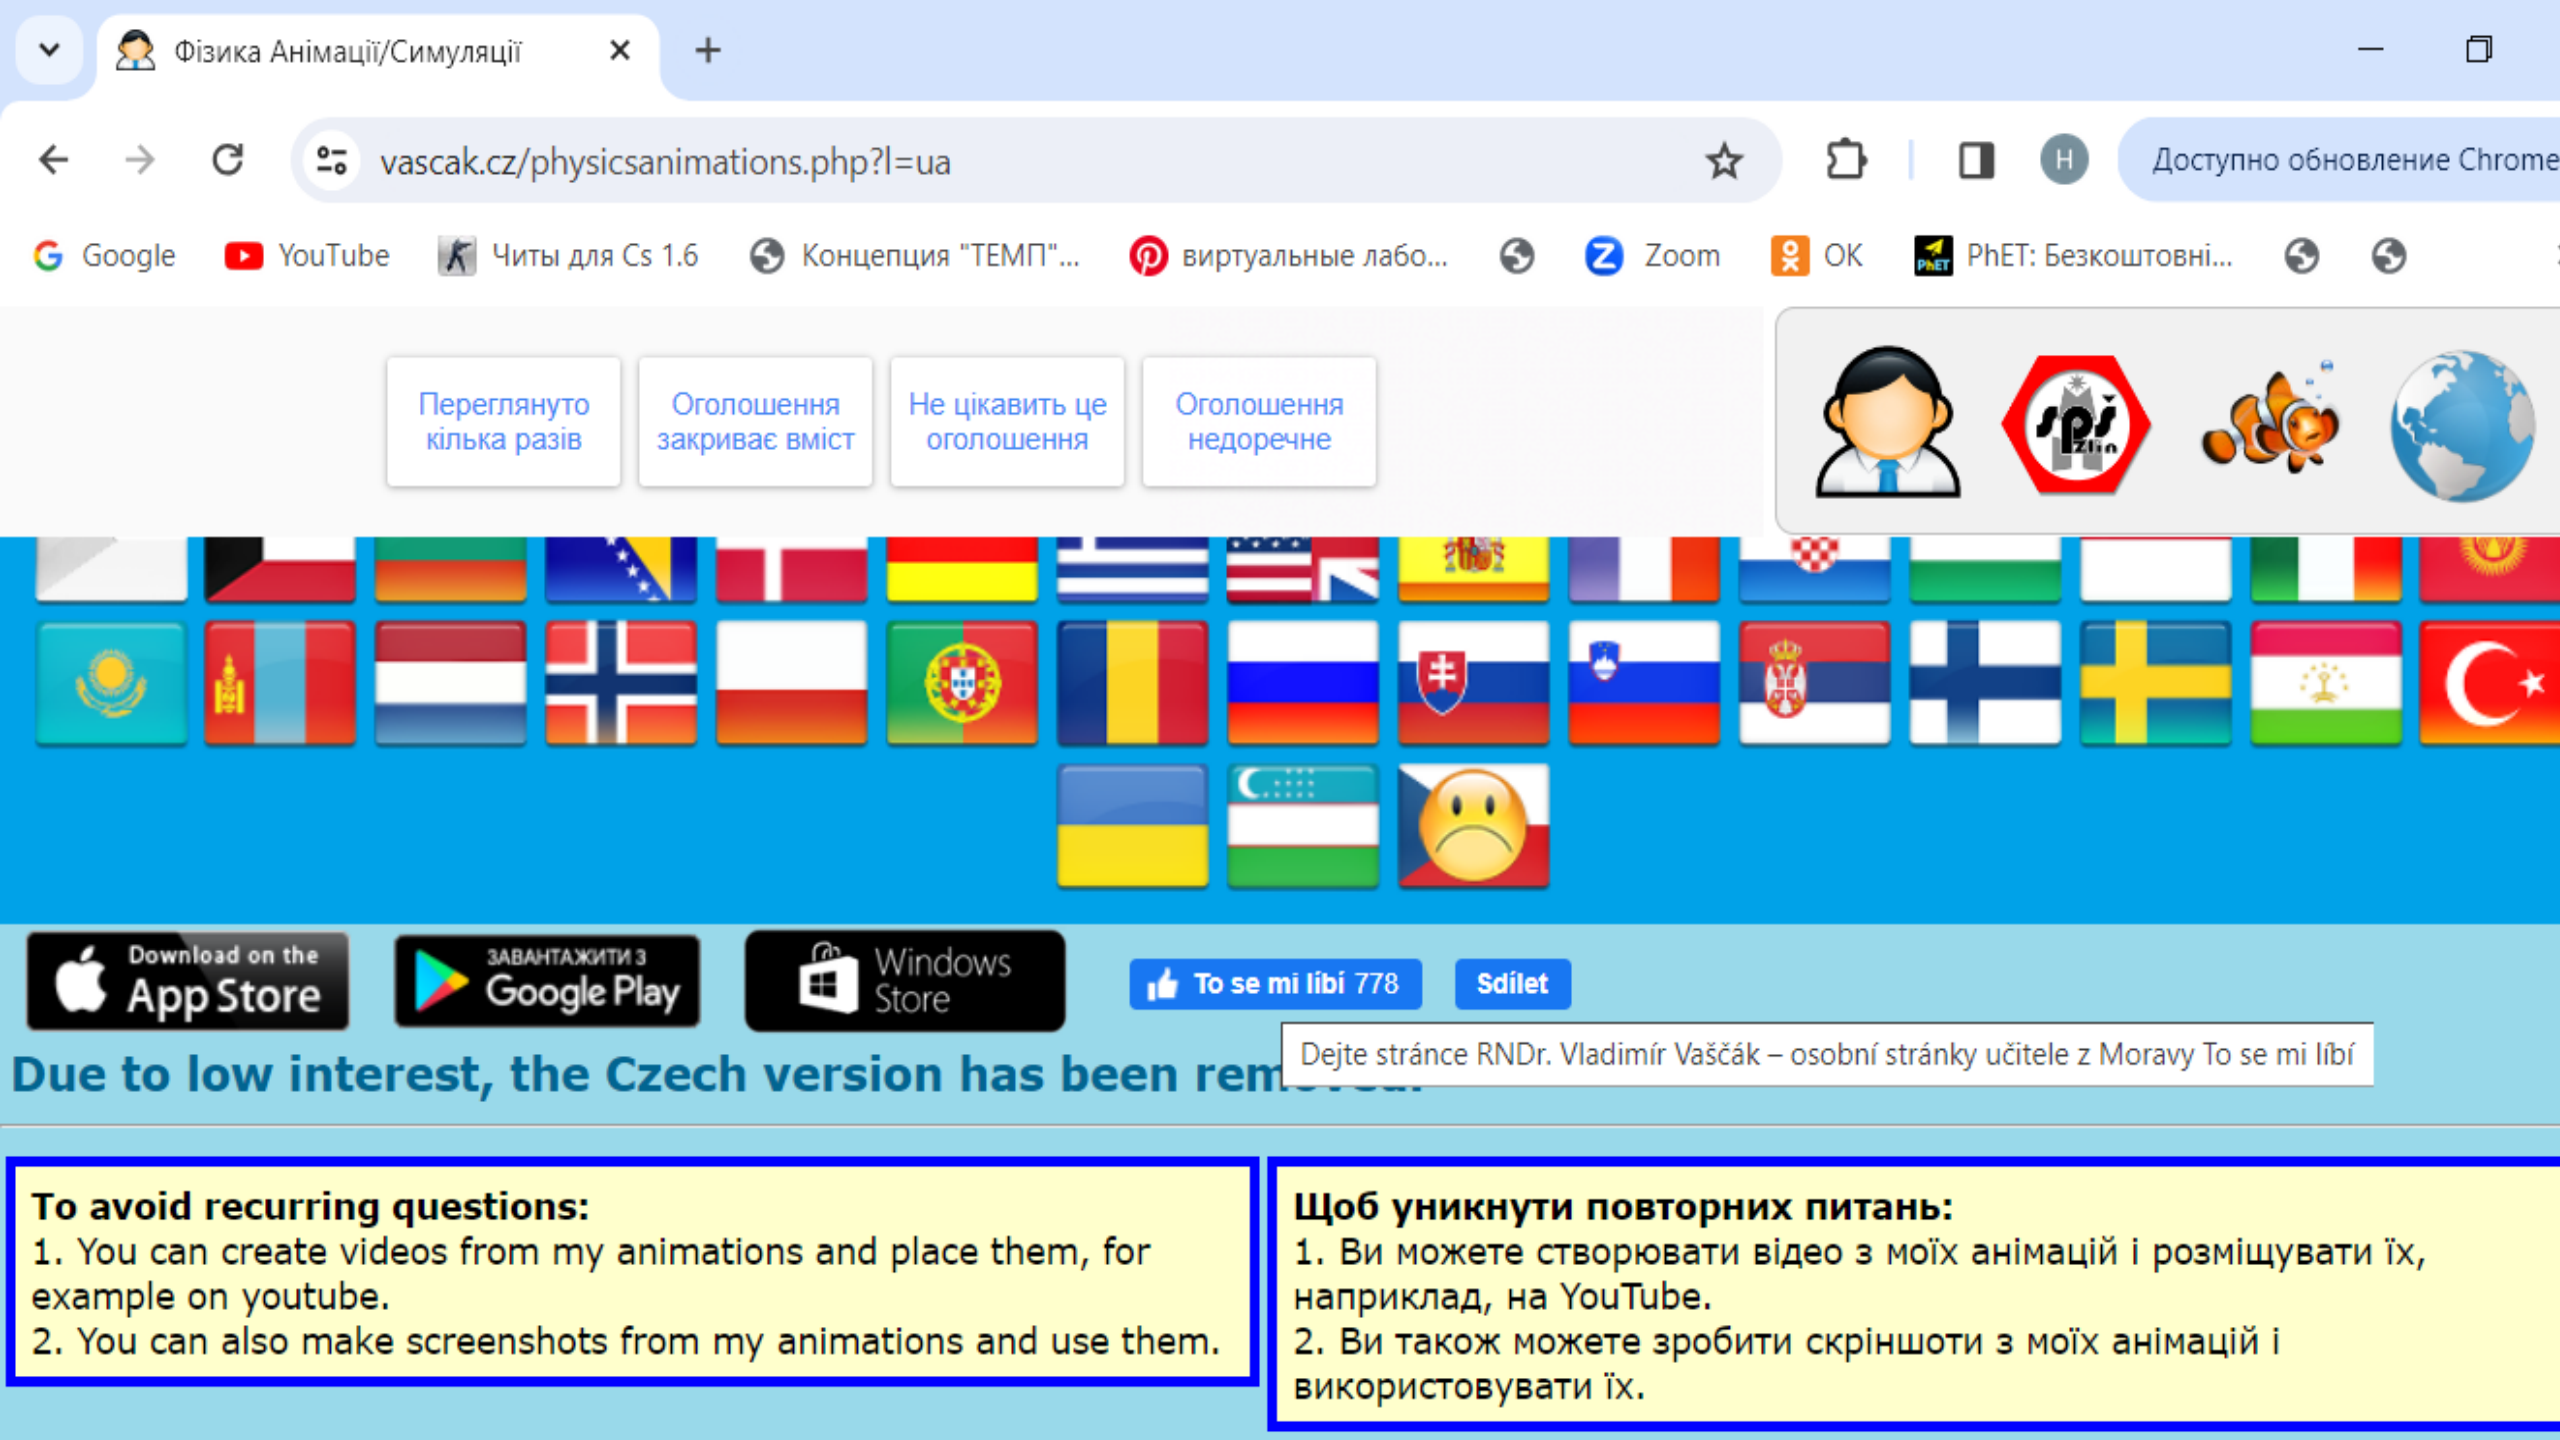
Фізика Анімації/Симуляції

vascak.cz/physicsanimations.php?l=ua

H

Доступно обновление Chrome

Google YouTube Читы для Cs 1.6 Концепция "ТЕМП"... виртуальные лабо... Zoom OK PhET: Безкоштовні...

Переглянуто кілька разів

Оголошення закриває вміст

Не цікавить це оголошення

Оголошення недоречне

spš Zlín

Download on the App Store

ЗАВАНТАЖИТИ З Google Play

Windows Store

To se mi líbí 778

Sdílet

Dejte stránce RNDr. Vladimír Vaščák – osobní stránky učitele z Moravy To se mi líbí

Due to low interest, the Czech version has been rem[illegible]

To avoid recurring questions:
1. You can create videos from my animations and place them, for example on youtube.
2. You can also make screenshots from my animations and use them.

Щоб уникнути повторних питань:
1. Ви можете створювати відео з моїх анімацій і розміщувати їх, наприклад, на YouTube.
2. Ви також можете зробити скріншоти з моїх анімацій і використовувати їх.